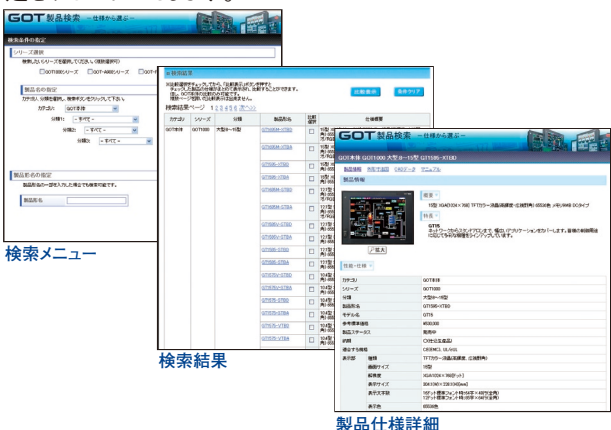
GOT 製品検索 —仕様から選ぶ—

検索条件の指定

シリーズ選択

検索したいシリーズを選択して下さい。(複数選択可)

GOT1000シリーズ　GOT-A900シリーズ　GOT-F

製品名の指定

カテゴリ:　GOT本体

分類1:　- すべて -

分類2:　- すべて -

分類3:　- すべて -

製品形名の指定

製品形名の一部を入力した場合でも検索可能です。

製品形名

検索メニュー

検索結果

比較表示　条件クリア

検索結果一覧　1 2 3 4 5 6 次ページ

| カテゴリ | シリーズ | 分類 | 製品形名 | 比較選択 | 仕様概要 |
|---|---|---|---|---|---|
| GOT本体 | GOT1000 | 大型Ф~15型 | GT1695M-XTBA | | |
| | | | GT1695M-XTBD | | |
| | | | GT1685M-STBA | | |
| | | | GT1685M-STBD | | |
| | | | GT1675M-STBA | | |
| | | | GT1675M-STBD | | |
| | | | GT1675M-VTBA | | |
| | | | GT1675M-VTBD | | |
| | | | GT1665M-STBA | | |
| | | | GT1665M-STBD | | |
| | | | GT1665M-VTBA | | |
| | | | GT1665M-VTBD | | |
| | | | GT1595-XTBA | | |
| | | | GT1595-XTBD | | |
| | | | GT1585V-STBA | | |
| | | | GT1585V-STBD | | |
| | | | GT1585-STBA | | |
| | | | GT1585-STBD | | |
| | | | GT1575V-STBA | | |
| | | | GT1575V-STBD | | |
| | | | GT1575-STBA | | |
| | | | GT1575-STBD | | |
| | | | GT1575-VTBA | | |
| | | | GT1575-VTBD | | |

GOT 製品検索 —仕様から選ぶ—

GOT本体 GOT1000 大型Ф~15型 GT1595-XTBD

製品情報　外形寸法図　CADデータ　マニュアル

製品情報

概要

15型 XGA[1024×768] TFTカラー液晶(高輝度・広視野角) 65536色 メモリ9MB DC24V

特長

GT15

拡大

仕様一覧

| | | |
|---|---|---|
| カテゴリ | | GOT本体 |
| シリーズ | | GOT1000 |
| 分類 | | 大型Ф~15型 |
| 製品形名 | | GT1595-XTBD |
| モデル名 | | GT15 |
| 参考標準価格 | | ¥500,000 |
| 製品ステータス | | 販売中 |
| 納期 | | |
| 適合する規格 | | CE(EMC), UL/cUL |
| 表示部 | 種類 | TFTカラー液晶(高輝度・広視野角) |
| | 画面サイズ | 15型 |
| | 解像度 | XGA[1024×768ドット] |
| | 表示サイズ | 304(W)×228(H)[mm] |
| | 表示文字数 | |
| | 表示色 | 65536色 |

製品仕様詳細